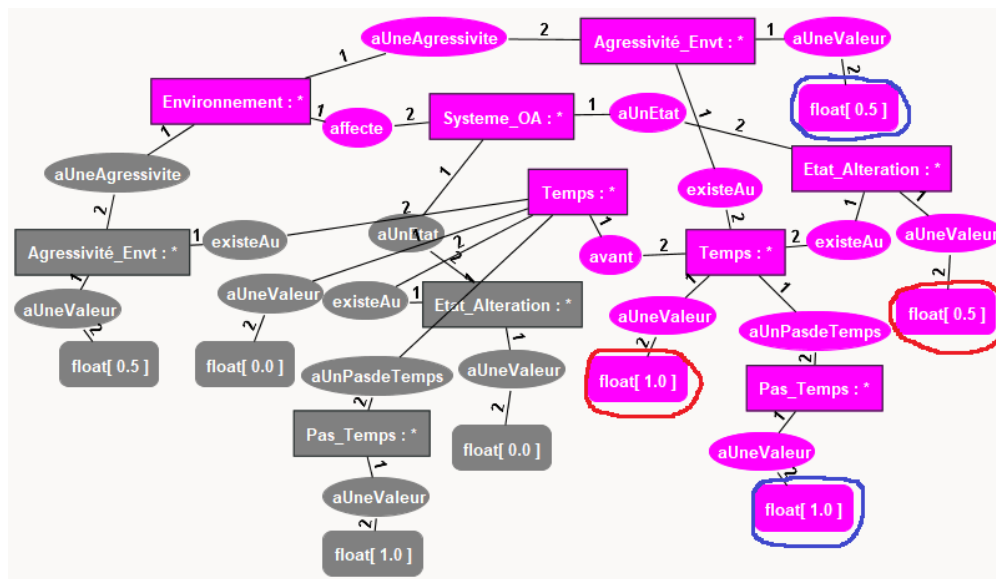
aUneAgressivite
2
Agressivité_Envt : *
1
aUneValeur
1
2
float[ 0.5 ]
Environnement : *
1
affecte
2
Systeme_OA : *
1
aUnEtat
1
2
Etat_Alteration : *
1
aUneAgressivite
2
Agressivité_Envt : *
1
existeAu
2
Temps : *
1
aUnEtat
2
existeAu
2
avant
2
Temps : *
2
existeAu
1
aUneValeur
1
aUneValeur
2
aUneValeur
2
float[ 0.5 ]
float[ 0.5 ]
aUneValeur
existeAu
Etat_Alteration : *
1
aUneValeur
1
aUnPasdeTemps
2
float[ 0.0 ]
2
float[ 1.0 ]
Pas_Temps : *
aUnPasdeTemps
aUneValeur
1
2
Pas_Temps : *
float[ 0.0 ]
aUneValeur
1
aUneValeur
2
2
float[ 1.0 ]
float[ 1.0 ]